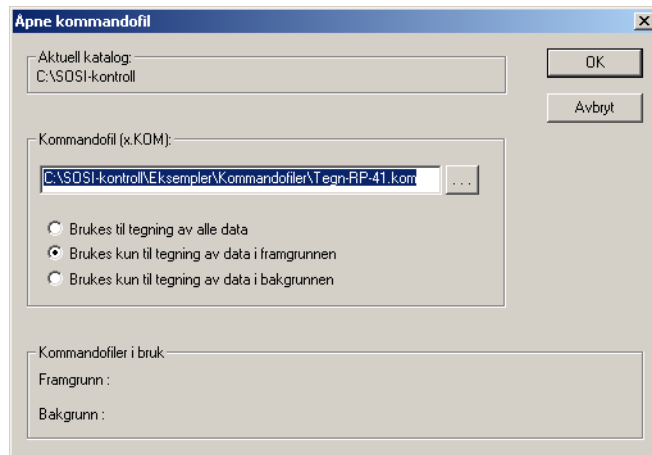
Åpne kommandofil

Aktuell katalog:
C:\SOSI-kontroll

OK

Avbryt

Kommandofil (x.KOM):

C:\SOSI-kontroll\Eksempler\Kommandofiler\Tegn-RP-41.kom

...

Brukes til tegning av alle data
Brukes kun til tegning av data i framgrunnen
Brukes kun til tegning av data i bakgrunnen

Kommandofiler i bruk
Framgrunn :
Bakgrunn :